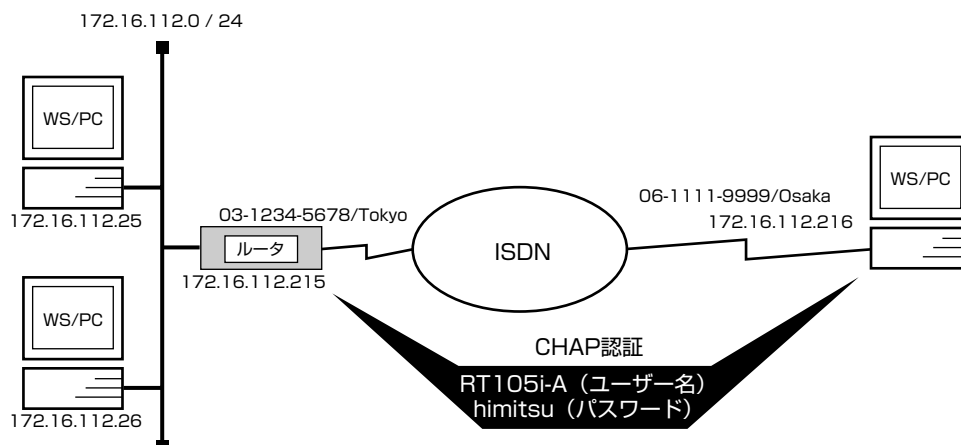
172.16.112.0 / 24

WS/PC

172.16.112.25

03-1234-5678/Tokyo

ルータ

172.16.112.215

WS/PC

172.16.112.26

ISDN

06-1111-9999/Osaka

172.16.112.216

WS/PC

CHAP認証

RT105i-A（ユーザー名）
himitsu（パスワード）